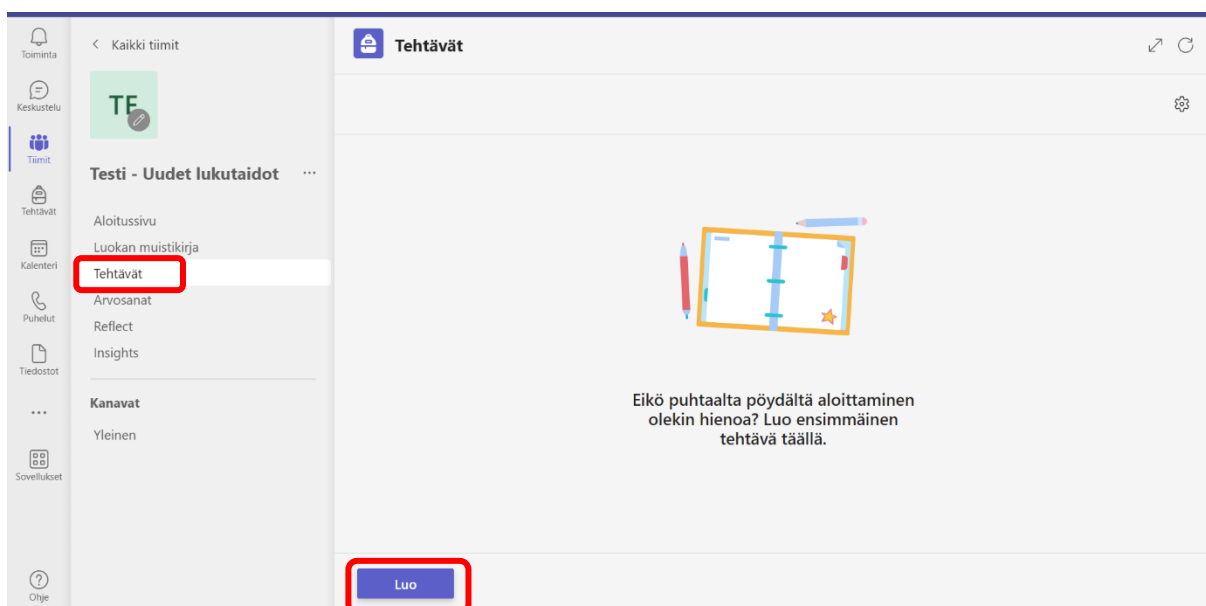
Toiminta

Keskustelu

Tiimit

Tehtävät

Kalenteri

Puhelut

Tiedostot

...

Sovellukset

Ohje

< Kaikki tiimit

TE

Testi - Uudet lukutaidot ...

Aloitussivu
Luokan muistikirja
Tehtävät
Arvosanat
Reflect
Insights

Kanavat

Yleinen

Tehtävät

Eikö puhtaalta pöydältä aloittaminen olekin hienoa? Luo ensimmäinen tehtävä täällä.

Luo